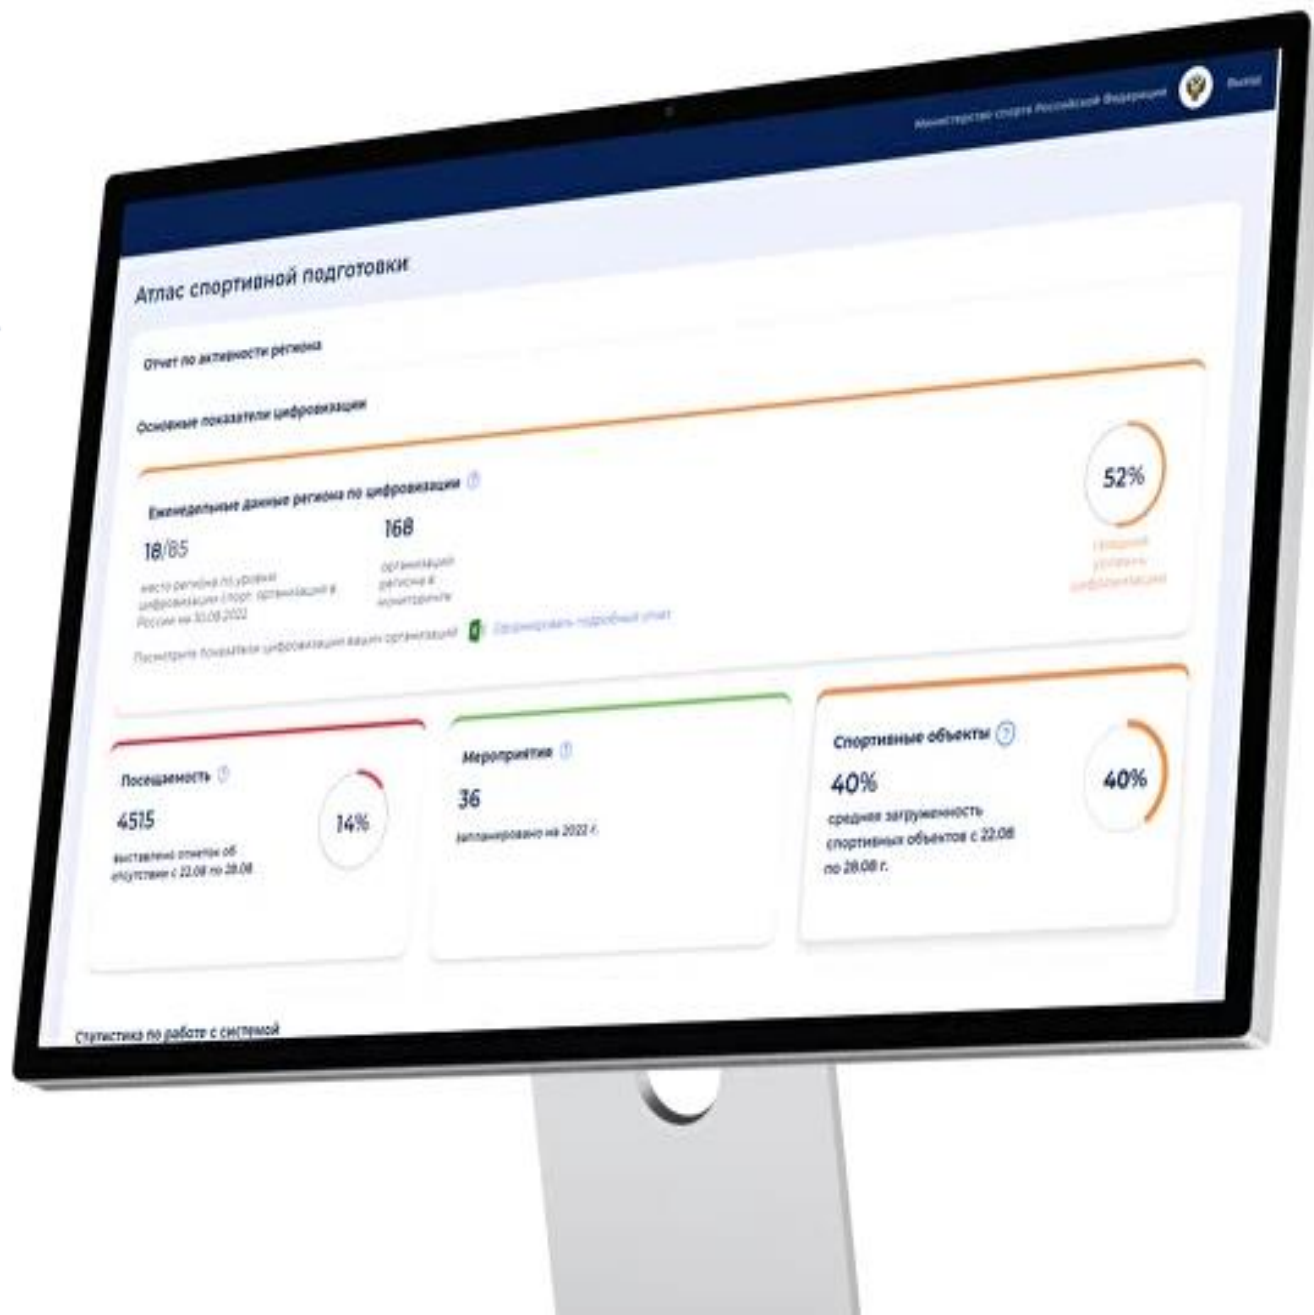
Министерство спорта Российской Федерации

Выход

Атлас спортивной подготовки

Отчет по активности региона

Основные показатели цифровизации

Еженедельные данные региона по цифровизации

18/85

место региона по уровню цифровизации спорт. организаций в России на 30.08.2022

168

организаций региона в мониторинге

52%

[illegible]

Посмотрите показатели цифровизации ваших организаций

Сформировать подробный отчет

Посещаемость

4515

выставлено отметок об отсутствии с 22.08 по 28.08

14%

Мероприятия

36

запланировано на 2022 г.

Спортивные объекты

40%

средняя загруженность спортивных объектов с 22.08 по 28.08 г.

40%

Статистика по работе с системой